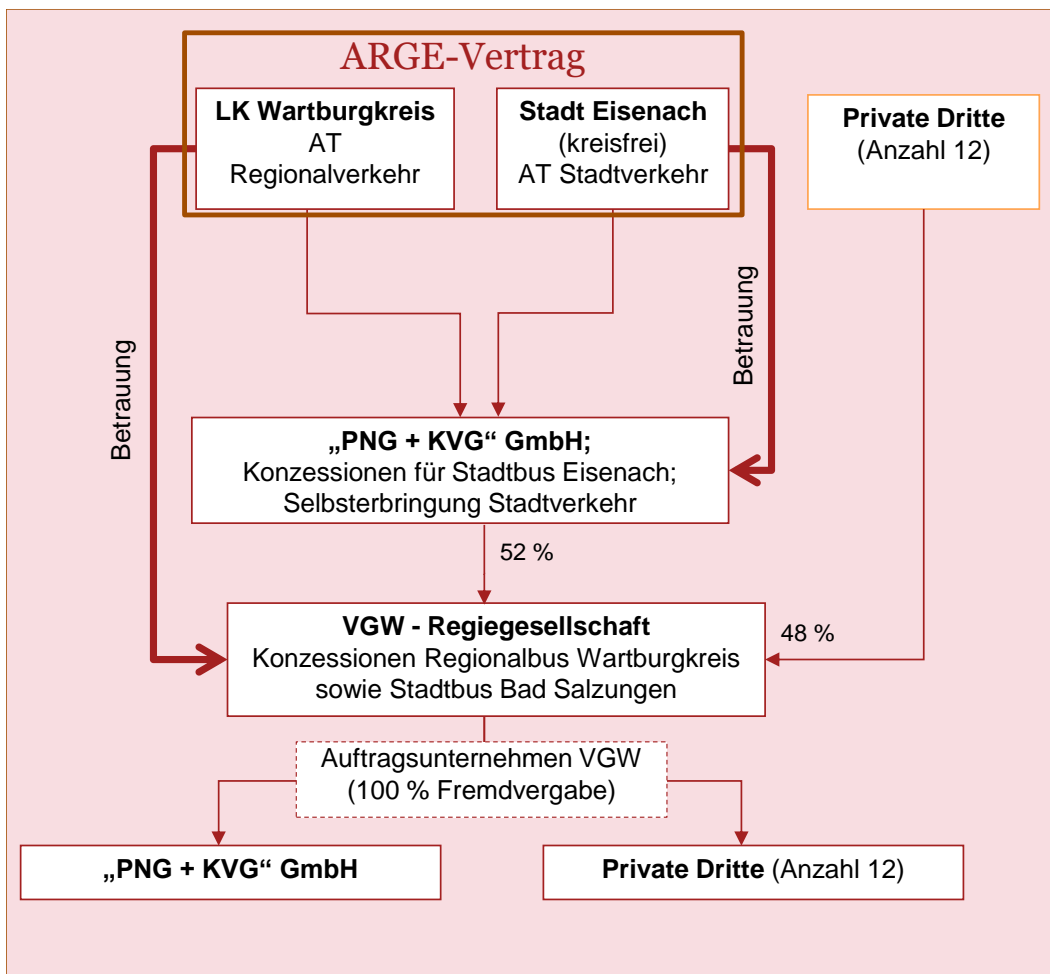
ARGE-Vertrag

**LK Wartburgkreis**
AT
Regionalverkehr

**Stadt Eisenach**
(kreisfrei)
AT Stadtverkehr

**Private Dritte**
(Anzahl 12)

Betrauung

Betrauung

**„PNG + KVG“ GmbH;**
Konzessionen für Stadtbus Eisenach;
Selbsterbringung Stadtverkehr

52 %

48 %

**VGW - Regiegesellschaft**
Konzessionen Regionalbus Wartburgkreis
sowie Stadtbus Bad Salzungen

Auftragsunternehmen VGW
(100 % Fremdvergabe)

**„PNG + KVG“ GmbH**

**Private Dritte** (Anzahl 12)